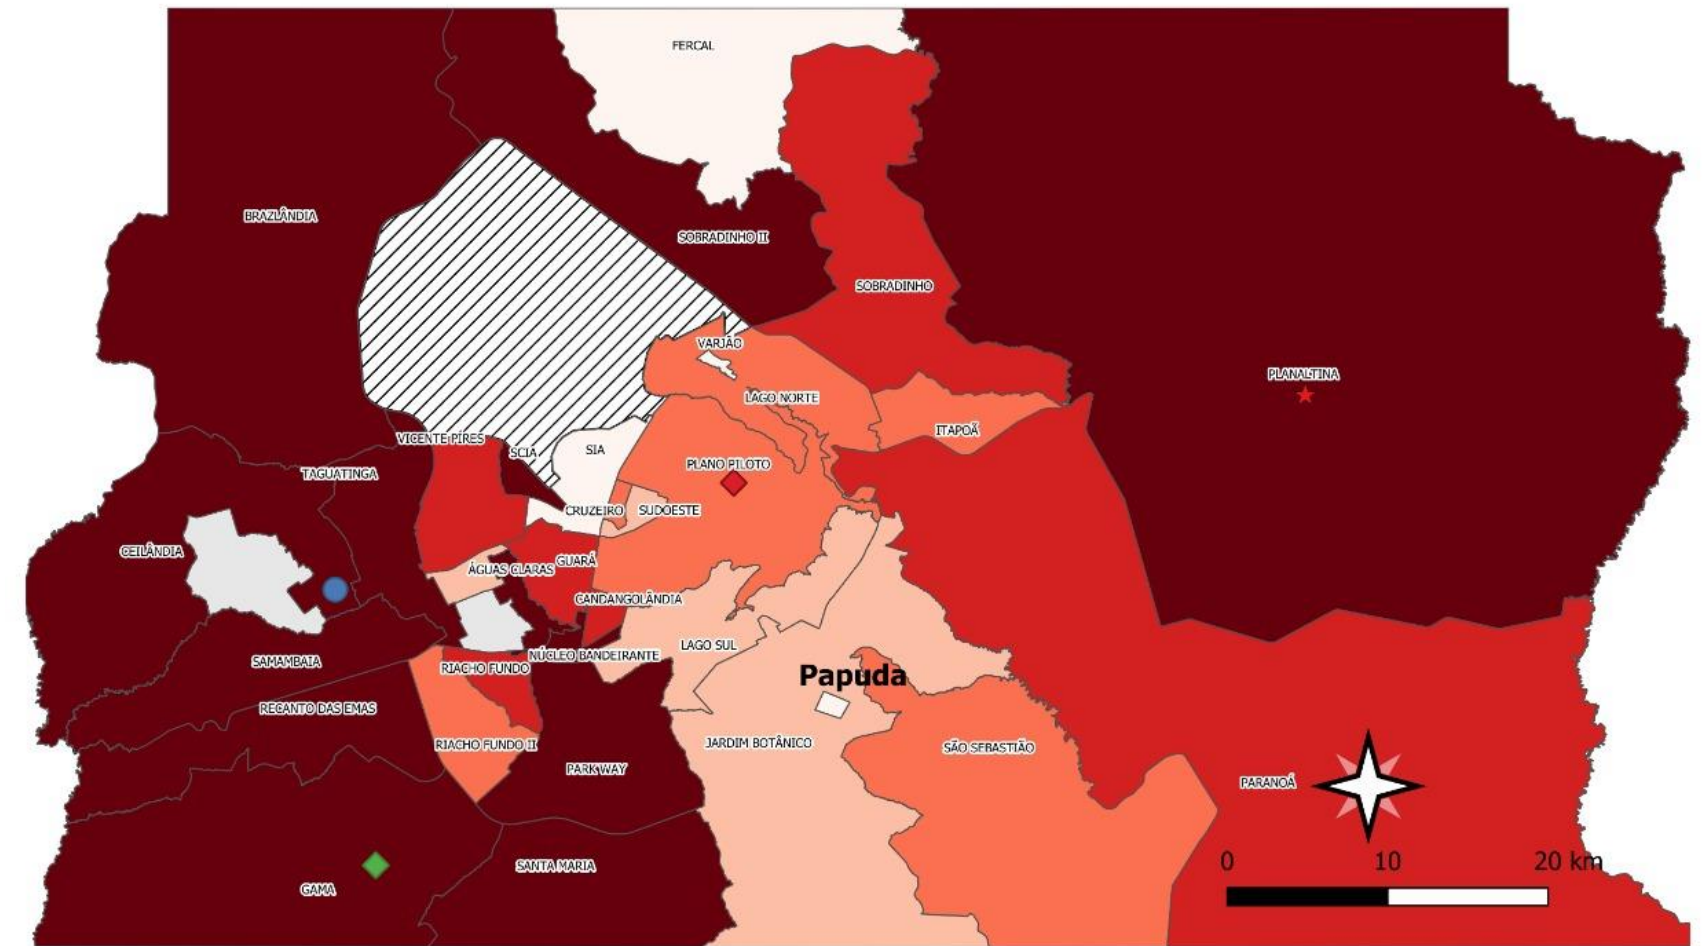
FERCAL

BRAZLÂNDIA

SOBRADINHO II

SOBRADINHO

VARJÃO

LAGO NORTE

PLANALTINA

ITAPOÃ

VICENTE PIRES

SCIA

SIA

PLANO PILOTO

TAGUATINGA

CRUZEIRO

SUDOESTE

CEILÂNDIA

ÁGUAS CLARAS

GUARÁ

CANDANGOLÂNDIA

LAGO SUL

SAMAMBAIA

NÚCLEO BANDEIRANTE

RIACHO FUNDO

Papuda

RECANTO DAS EMAS

RIACHO FUNDO II

JARDIM BOTÂNICO

SÃO SEBASTIÃO

PARK WAY

PARANOÁ

0

10

20 km

SANTA MARIA

GAMA